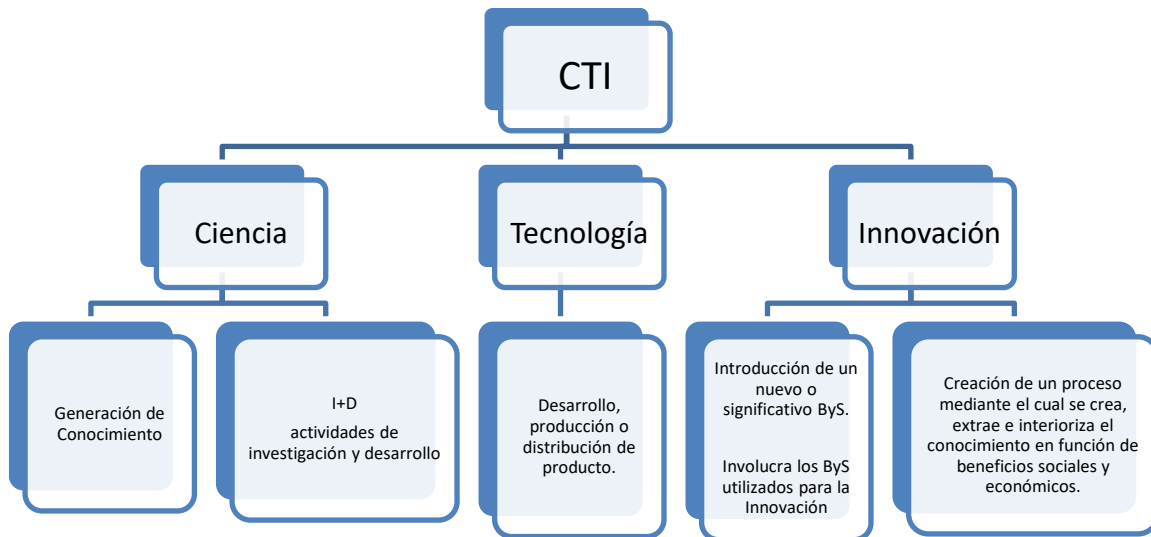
CTI

Ciencia

Tecnología

Innovación

Generación de Conocimiento

I+D
actividades de investigación y desarrollo

Desarrollo, producción o distribución de producto.

Introducción de un nuevo o significativo ByS.

Involucra los ByS utilizados para la Innovación

Creación de un proceso mediante el cual se crea, extrae e interioriza el conocimiento en función de beneficios sociales y económicos.